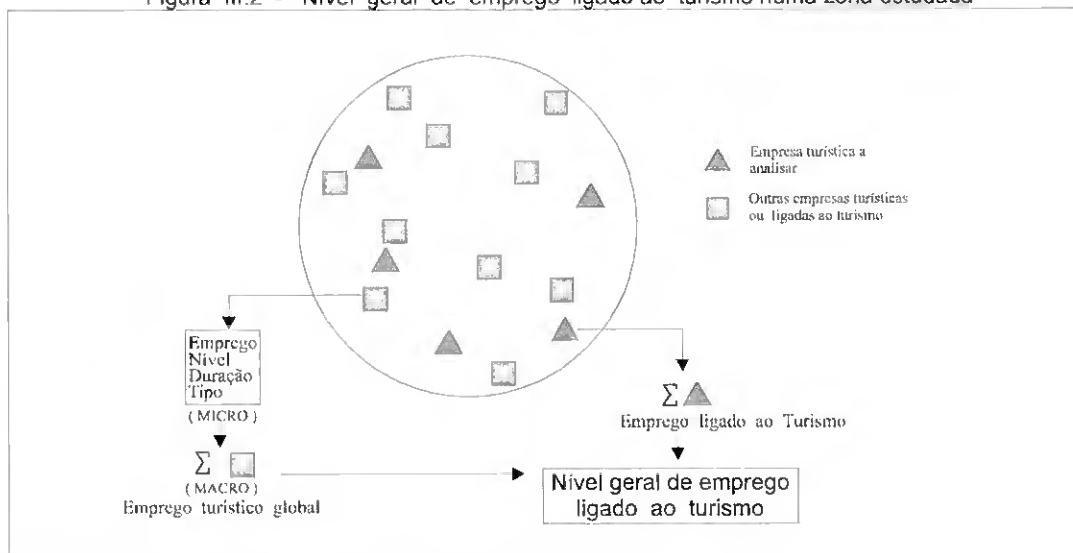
Figura III.2 – Nível geral de emprego ligado ao turismo numa zona estudada

Empresa turística a analisar

Outras empresas turísticas ou ligadas ao turismo

Emprego
Nível
Duração
Tipo

( MICRO )

$\sum$

( MACRO )

Emprego turístico global

$\sum$

Emprego ligado ao Turismo

Nível geral de emprego ligado ao turismo